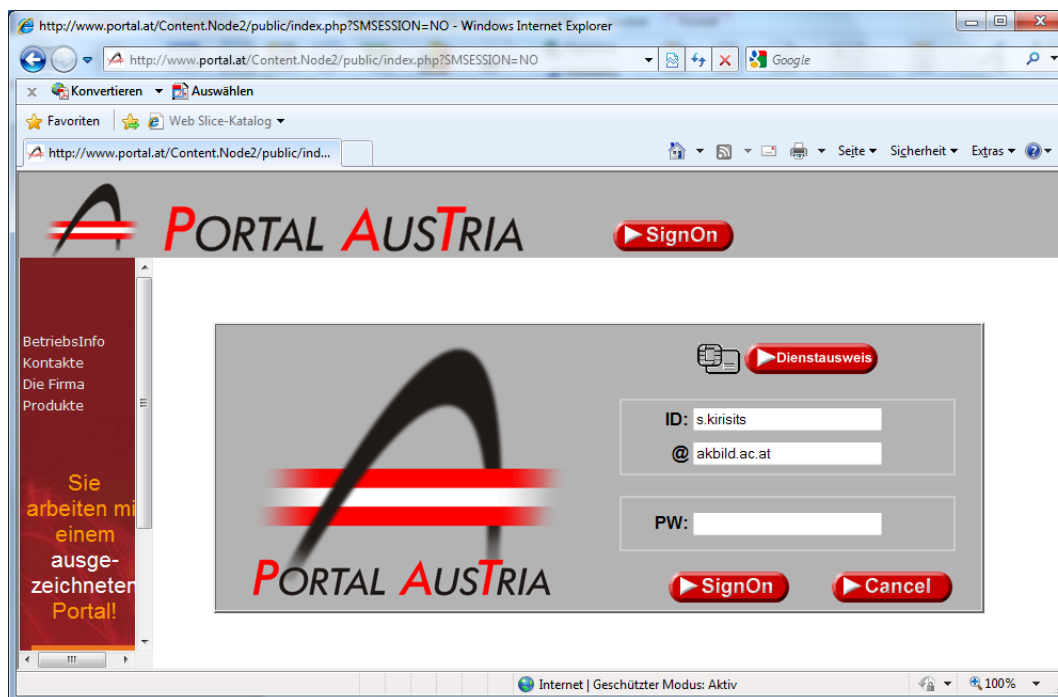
http://www.portal.at/Content.Node2/public/index.php?SMSESSION=NO - Windows Internet Explorer

http://www.portal.at/Content.Node2/public/index.php?SMSESSION=NO

Google

Konvertieren Auswählen

Favoriten Web Slice-Katalog

http://www.portal.at/Content.Node2/public/ind...

Seite Sicherheit Extras

PORTAL AUSTRIA

SignOn

BetriebsInfo
Kontakte
Die Firma
Produkte

Sie arbeiten mi einem ausgezeichneten Portal!

Dienstausweis

ID: s.kirisits

@ akbild.ac.at

PW:

PORTAL AUSTRIA

SignOn Cancel

Internet | Geschützter Modus: Aktiv

100%